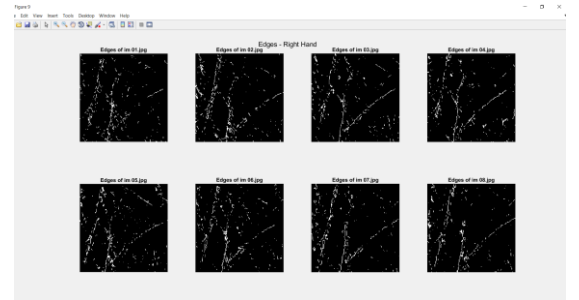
Figure 9
File Edit View Insert Tools Desktop Window Help

Edges - Right Hand

Edges of im 01.jpg

Edges of im 02.jpg

Edges of im 03.jpg

Edges of im 04.jpg

Edges of im 05.jpg

Edges of im 06.jpg

Edges of im 07.jpg

Edges of im 08.jpg